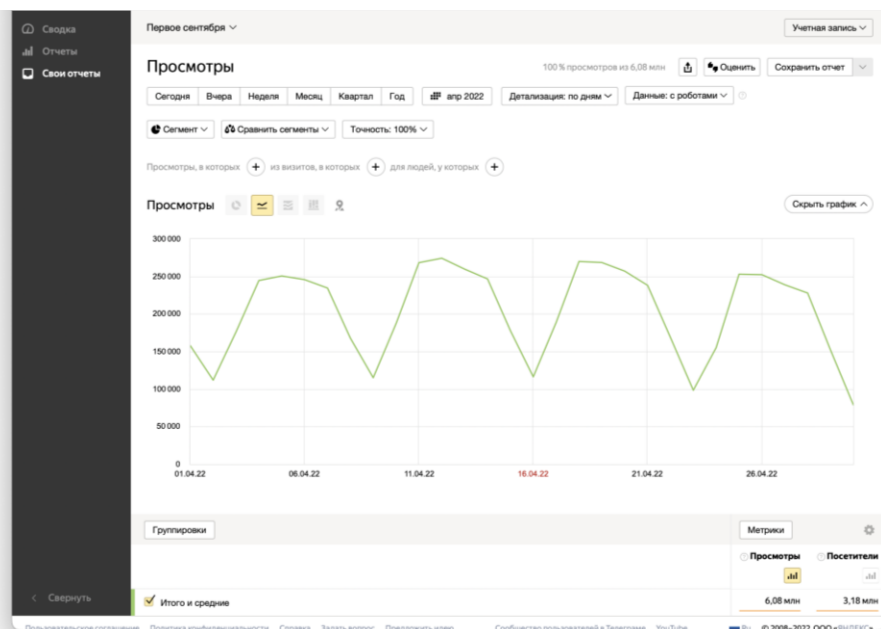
Сводка
Отчеты
Свои отчеты

Первое сентября

Учетная запись

Просмотры

100 % просмотров из 6,08 млн

Оценить

Сохранить отчет

Сегодня | Вчера | Неделя | Месяц | Квартал | Год | апр 2022 | Детализация: по дням | Данные: с роботами

Сегмент | Сравнить сегменты | Точность: 100%

Просмотры, в которых + из визитов, в которых + для людей, у которых +

Просмотры

Скрыть график

300 000
250 000
200 000
150 000
100 000
50 000
0
01.04.22
06.04.22
11.04.22
16.04.22
21.04.22
26.04.22

Группировки

Метрики

Просмотры
Посетители

Свернуть

Итого и средние

6,08 млн
3,18 млн

Пользовательское соглашение Политика конфиденциальности Справка Задать вопрос Предложить идею Сообщество пользователей в Телеграме YouTube © 2008—2022 ООО «ЯНДЕКС»